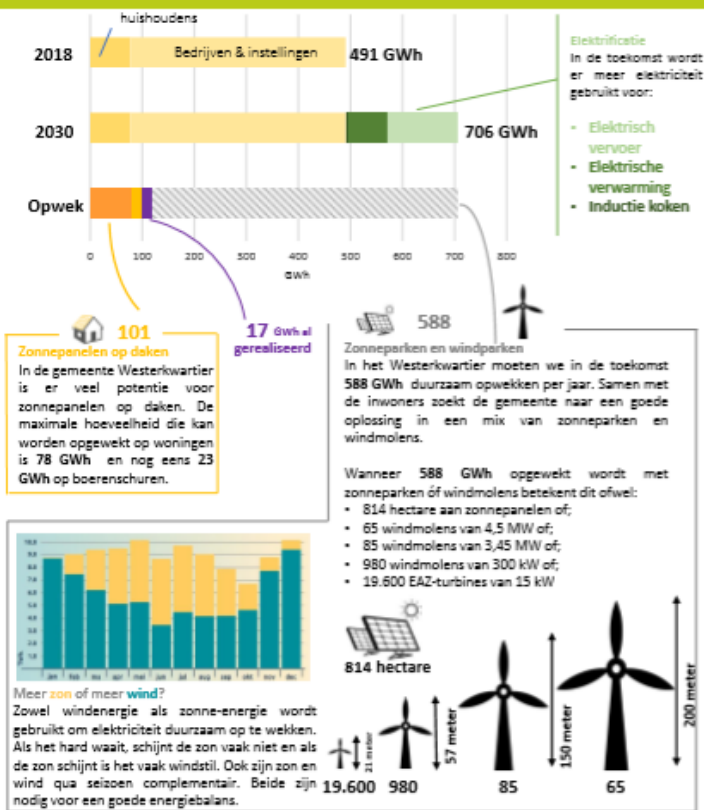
huishoudens

2018 Bedrijven & instellingen 491 GWh

2030 706 GWh

Opwek

0 100 200 300 400 500 600 700 800
GWh

Elektrificatie
In de toekomst wordt er meer elektriciteit gebruikt voor:

- Elektrisch vervoer
- Elektrische verwarming
- Inductie koken

101
Zonnepanelen op daken
In de gemeente Westerkwartier is er veel potentie voor zonnepanelen op daken. De maximale hoeveelheid die kan worden opgewekt op woningen is 78 GWh en nog eens 23 GWh op boerenschuren.

17 GWh al gerealiseerd

588
Zonneparken en windparken
In het Westerkwartier moeten we in de toekomst 588 GWh duurzaam opwekken per jaar. Samen met de inwoners zoekt de gemeente naar een goede oplossing in een mix van zonneparken en windmolens.

Wanneer 588 GWh opgewekt wordt met zonneparken óf windmolens betekent dit ofwel:
• 814 hectare aan zonnepanelen of;
• 65 windmolens van 4,5 MW of;
• 85 windmolens van 3,45 MW of;
• 980 windmolens van 300 kW of;
• 19.600 EAZ-turbines van 15 kW

814 hectare

jan feb mrt apr mei jun jul aug sep okt nov dec

Meer zon of meer wind?
Zowel windenergie als zonne-energie wordt gebruikt om elektriciteit duurzaam op te wekken. Als het hard waait, schijnt de zon vaak niet en als de zon schijnt is het vaak windstil. Ook zijn zon en wind qua seizoen complementair. Beide zijn nodig voor een goede energiebalans.

21 meter
57 meter
150 meter
200 meter

19.600 980 85 65